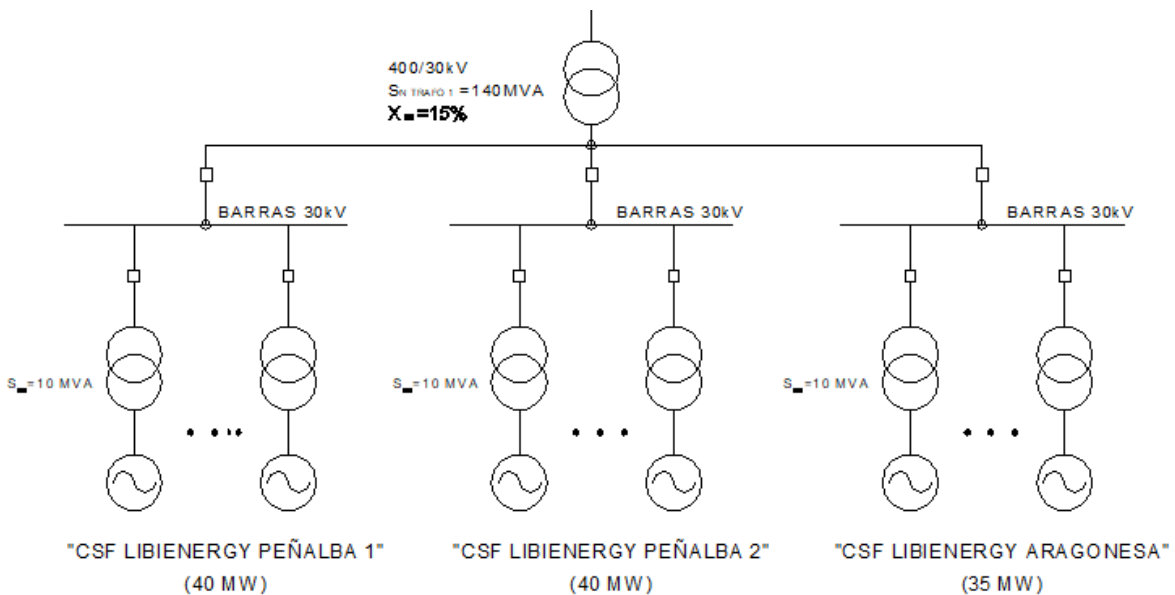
400/30kV
$S_{N\ TRAFO\ 1}$ =140MVA
$X_{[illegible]}$=15%

BARRAS 30kV

BARRAS 30kV

BARRAS 30kV

$S_{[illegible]}$=10 MVA

$S_{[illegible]}$=10 MVA

$S_{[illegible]}$=10 MVA

"CSF LIBIENERGY PEÑALBA 1"
(40 MW)

"CSF LIBIENERGY PEÑALBA 2"
(40 MW)

"CSF LIBIENERGY ARAGONESA"
(35 MW)